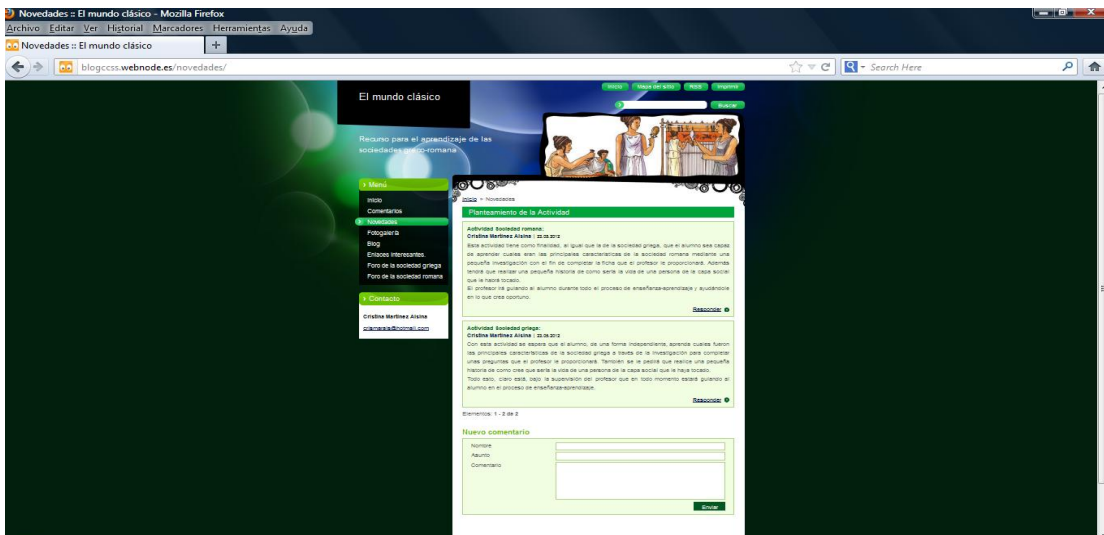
Novedades :: El mundo clásico - Mozilla Firefox

Archivo Editar Ver Historial Marcadores Herramientas Ayuda

Novedades :: El mundo clásico +

blogccss.webnode.es/novedades/

Search Here

Inicio Mapa del sitio RSS Imprimir

Buscar

El mundo clásico

Recurso para el aprendizaje de las sociedades greco-romana

Menú

Inicio
Comentarios
Novedades
Fotogalería
Blog
Enlaces interesantes.
Foro de la sociedad griega
Foro de la sociedad romana

Contacto

Cristina Martinez Alsina
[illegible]@hotmail.com

Inicio > Novedades

Planteamiento de la Actividad

Actividad Sociedad romana:
Cristina Martinez Alsina | 22.05.2012

Esta actividad tiene como finalidad, al igual que la de la sociedad griega, que el alumno sea capaz de aprender cuales eran las principales características de la sociedad romana mediante una pequeña investigación con el fin de completar la ficha que el profesor le proporcionará. Ademas tendrá que realizar una pequeña historia de como sería la vida de una persona de la capa social que le hubira tocado.
El profesor irá guiando al alumno durante todo el proceso de enseñanza-aprendizaje y ayudándole en lo que crea oportuno.

Responder

Actividad Sociedad griega:
Cristina Martinez Alsina | 22.05.2012

Con esta actividad se espera que el alumno, de una forma independiente, aprenda cuales fueron las principales características de la sociedad griega a través de la investigación para completar unas preguntas que el profesor le proporcionará. También se le pedirá que realice una pequeña historia de como cree que sería la vida de una persona de la capa social que le haya tocado.
Todo esto, claro está, bajo la supervisión del profesor que en todo momento estará guiando al alumno en el proceso de enseñanza-aprendizaje.

Responder

Elementos: 1 - 2 de 2

Nuevo comentario

Nombre
Asunto
Comentario

Enviar